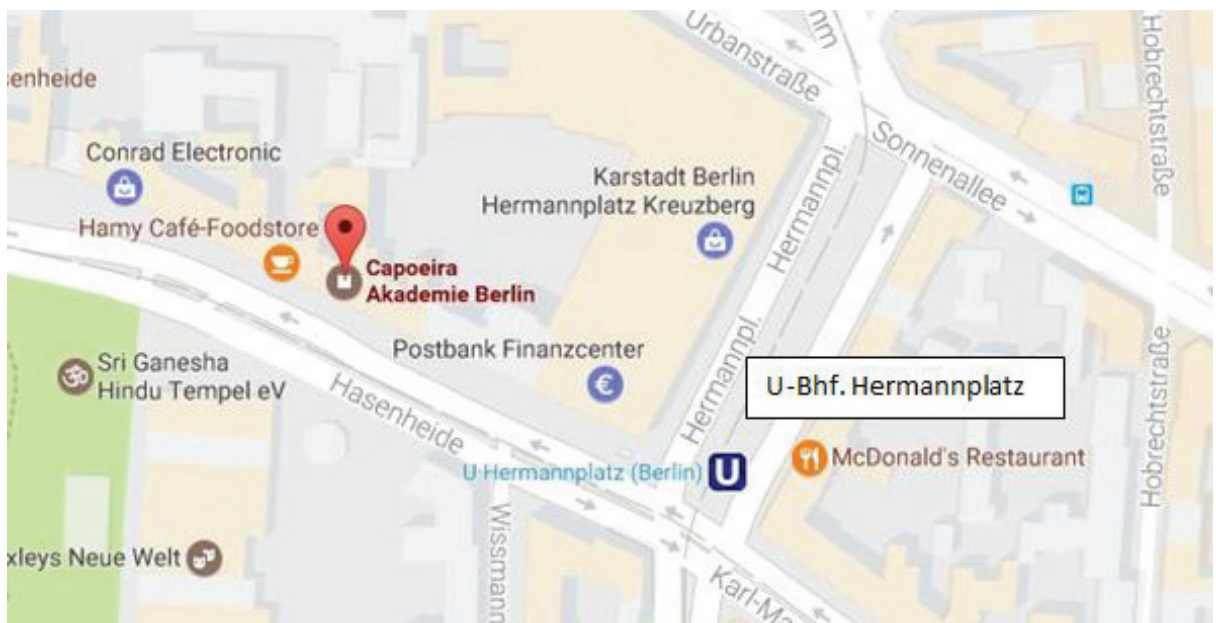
enheide

Urbanstraße

nm

Hobrechtstraße

Sonnenallee

Conrad Electronic

Karstadt Berlin
Hermannplatz Kreuzberg

Hermannpl.

Hamy Café-Foodstore

Capoeira
Akademie Berlin

Postbank Finanzcenter

Hermannpl.

U-Bhf. Hermannplatz

Sri Ganesha
Hindu Tempel eV

Hasenheide

U Hermannplatz (Berlin)

U

McDonald's Restaurant

Hobrechtstraße

Wissmann

xleys Neue Welt

Karl-Ma